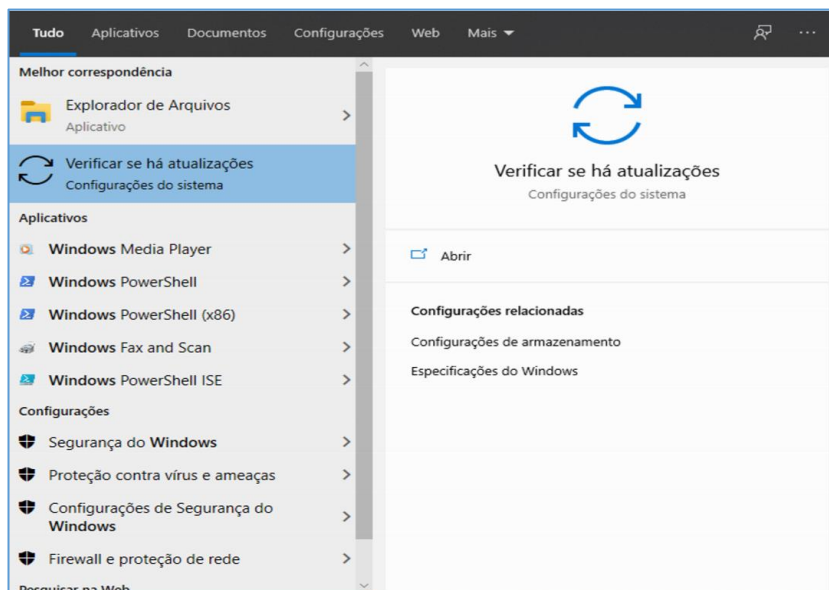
Tudo Aplicativos Documentos Configurações Web Mais ▾

Melhor correspondência

Explorador de Arquivos
Aplicativo

Verificar se há atualizações
Configurações do sistema

Aplicativos

Windows Media Player

Windows PowerShell

Windows PowerShell (x86)

Windows Fax and Scan

Windows PowerShell ISE

Configurações

Segurança do Windows

Proteção contra vírus e ameaças

Configurações de Segurança do Windows

Firewall e proteção de rede

Pesquisar na Web

Verificar se há atualizações
Configurações do sistema

Abrir

Configurações relacionadas

Configurações de armazenamento

Especificações do Windows